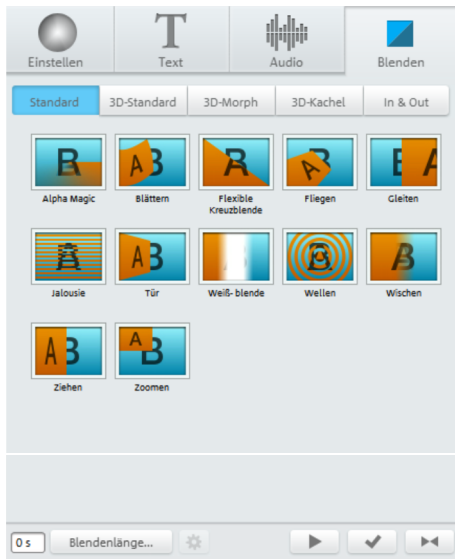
Einstellen
Text
Audio
Blenden

Standard
3D-Standard
3D-Morph
3D-Kachel
In & Out

Alpha Magic
Blättern
Flexible Kreuzblende
Fliegen
Gleiten

Jalousie
Tür
Weiß- blende
Wellen
Wischen

Ziehen
Zoomen

0 s
Blendenlänge...